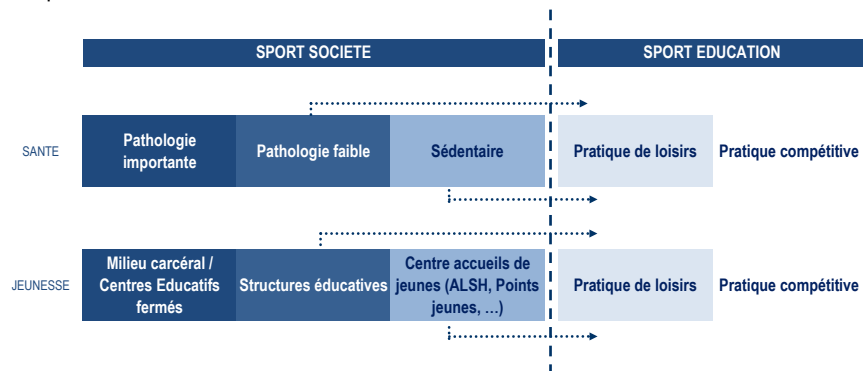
SPORT SOCIETE

SPORT EDUCATION

SANTE

Pathologie importante

Pathologie faible

Sédentaire

Pratique de loisirs

Pratique compétitive

JEUNESSE

Milieu carcéral / Centres Educatifs fermés

Structures éducatives

Centre accueils de jeunes (ALSH, Points jeunes, …)

Pratique de loisirs

Pratique compétitive